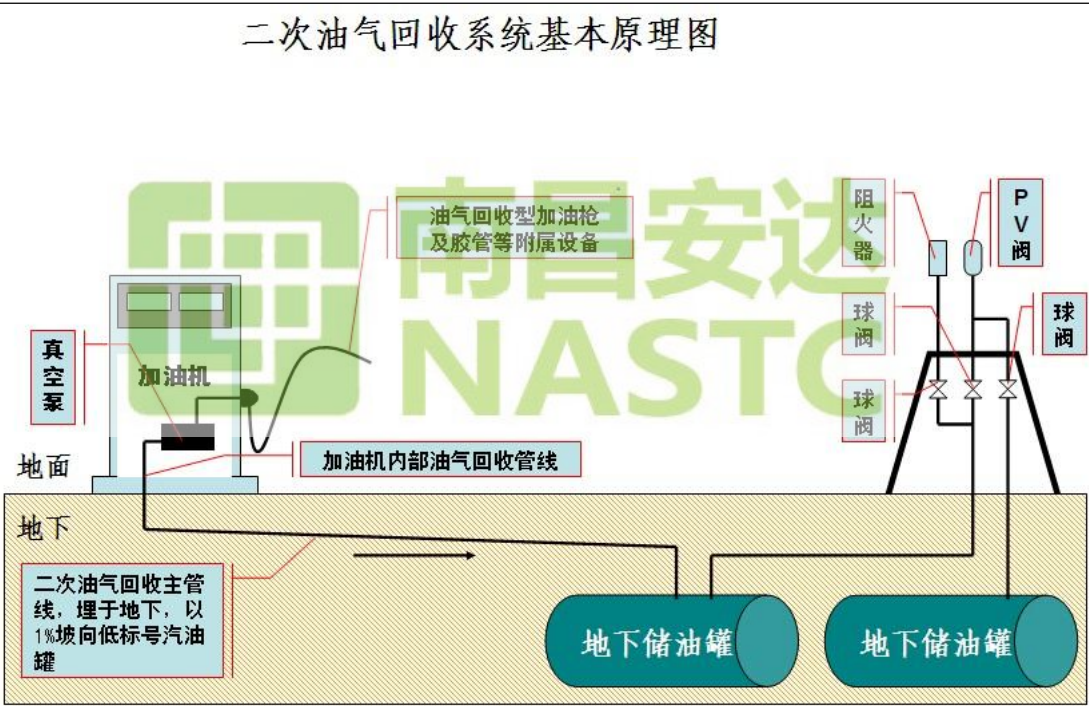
二次油气回收系统基本原理图

南昌安达
NASTC

油气回收型加油枪及胶管等附属设备

阻火器

PV阀

真空泵

加油机

球阀

球阀

球阀

地面

加油机内部油气回收管线

地下

二次油气回收主管线，埋于地下，以1%坡向低标号汽油罐

地下储油罐

地下储油罐